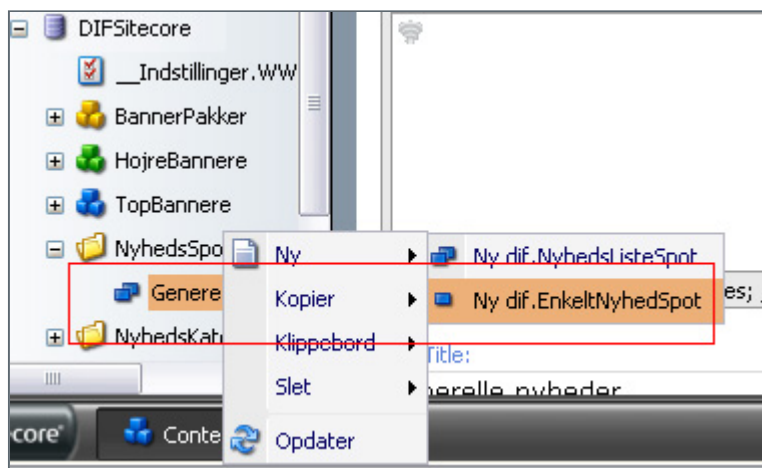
DIFSitecore
__Indstillinger.WW
BannerPakker
HojreBannere
TopBannere
NyhedsSpo
Genere
NyhedsKat
Ny
Kopier
Klippebord
Slet
Opdater
Ny dif.NyhedsListeSpot
Ny dif.EnkeltNyhedSpot
es; .
Title:
nerelle nyheder
core
Conte